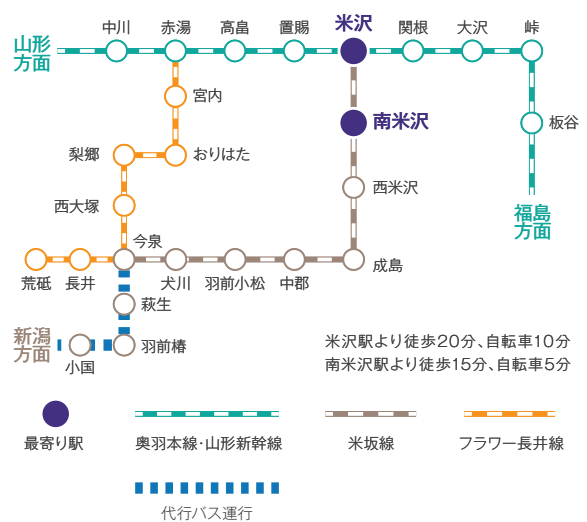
山形方面

中川

赤湯

高畠

置賜

米沢

関根

大沢

峠

宮内

南米沢

板谷

梨郷

おりはた

西米沢

西大塚

福島方面

今泉

荒砥

長井

犬川

羽前小松

中郡

成島

萩生

新潟方面

羽前椿

小国

米沢駅より徒歩20分、自転車10分
南米沢駅より徒歩15分、自転車5分

最寄り駅

奥羽本線・山形新幹線

米坂線

フラワー長井線

代行バス運行